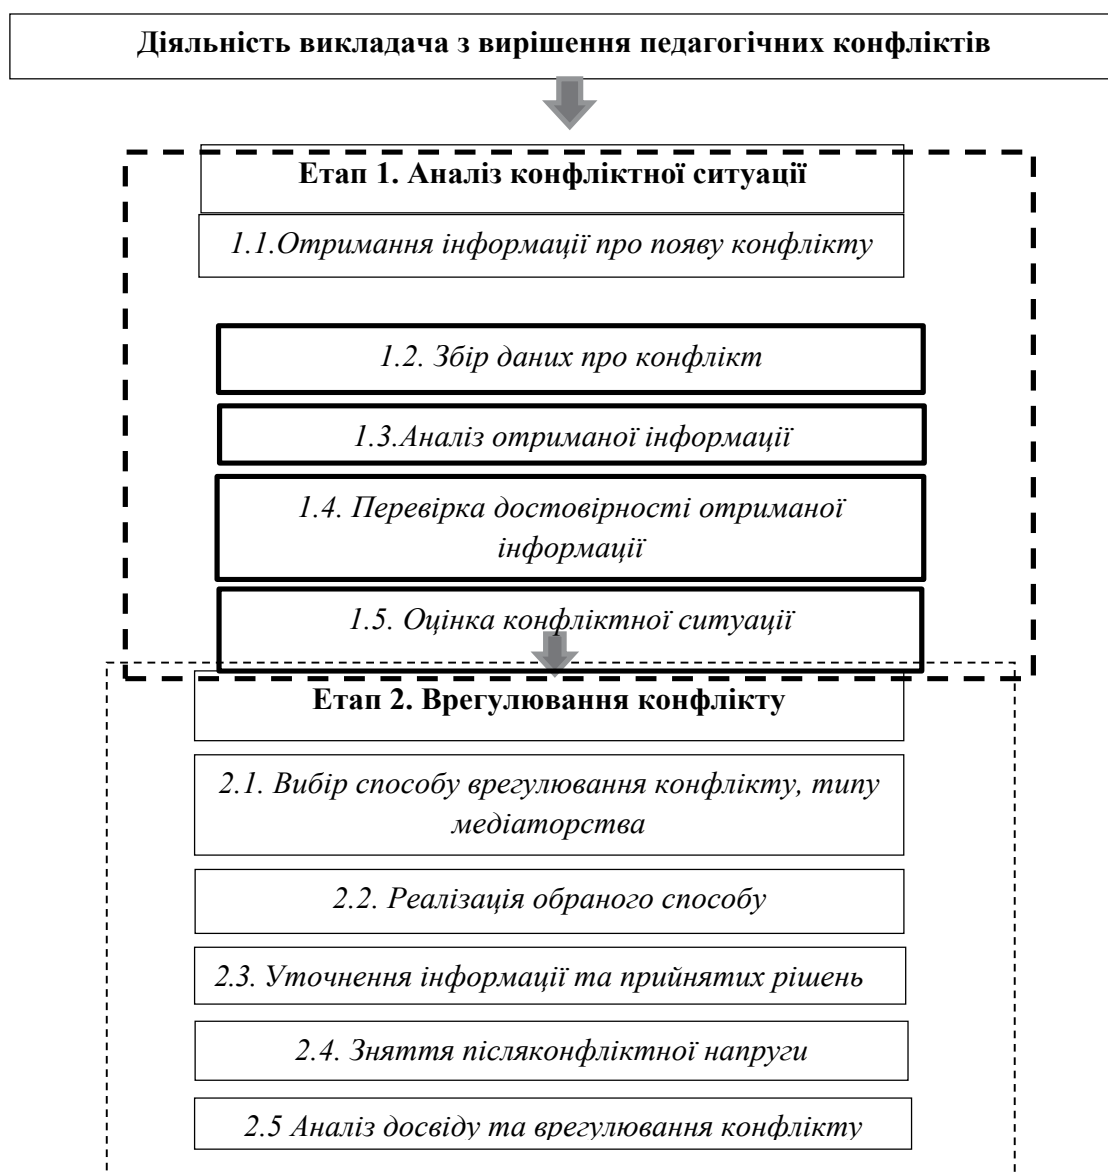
Діяльність викладача з вирішення педагогічних конфліктів

Етап 1. Аналіз конфліктної ситуації

1.1.Отримання інформації про появу конфлікту

1.2. Збір даних про конфлікт

1.3.Аналіз отриманої інформації

1.4. Перевірка достовірності отриманої інформації

1.5. Оцінка конфліктної ситуації

Етап 2. Врегулювання конфлікту

2.1. Вибір способу врегулювання конфлікту, типу медіаторства

2.2. Реалізація обраного способу

2.3. Уточнення інформації та прийнятих рішень

2.4. Зняття післяконфліктної напруги

2.5 Аналіз досвіду та врегулювання конфлікту